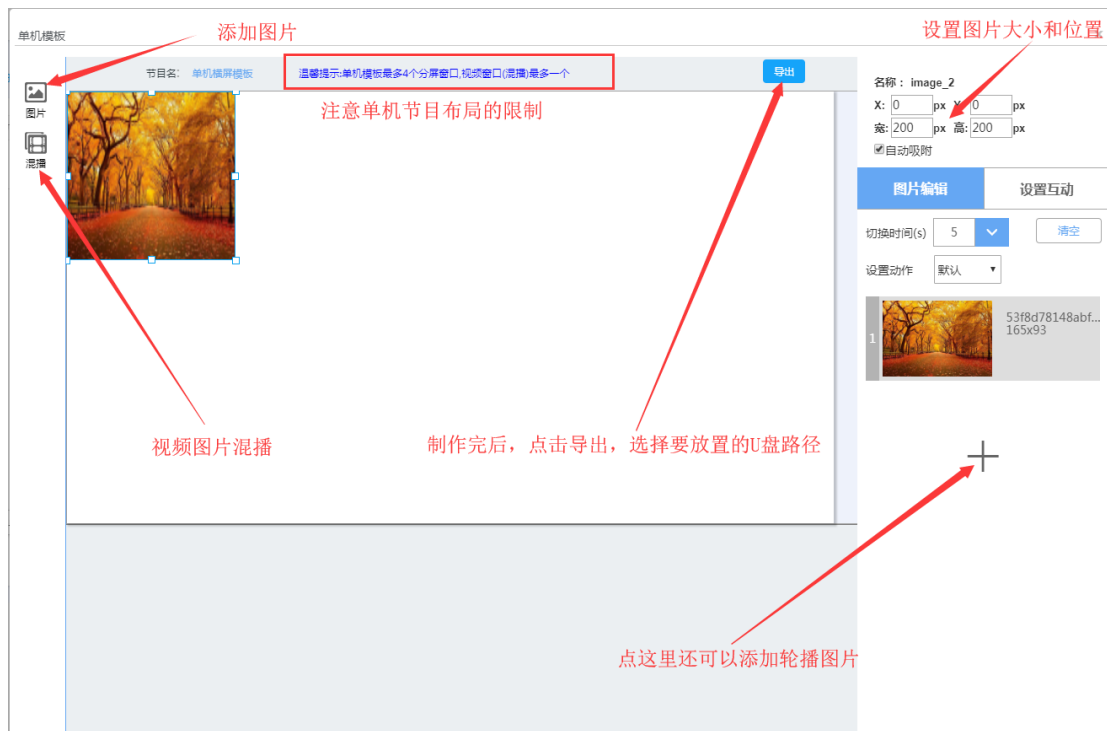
单机模板

添加图片

设置图片大小和位置

图片

混播

节目名: 单机横屏模板

温馨提示:单机模板最多4个分屏窗口,视频窗口(混播)最多一个

导出

注意单机节目布局的限制

名称: image_2
X: 0 px Y: 0 px
宽: 200 px 高: 200 px
自动吸附

图片编辑

设置互动

切换时间(s) 5

清空

设置动作 默认

1

53f8d78148abf...
165x93

视频图片混播

制作完后，点击导出，选择要放置的U盘路径

+

点这里还可以添加轮播图片